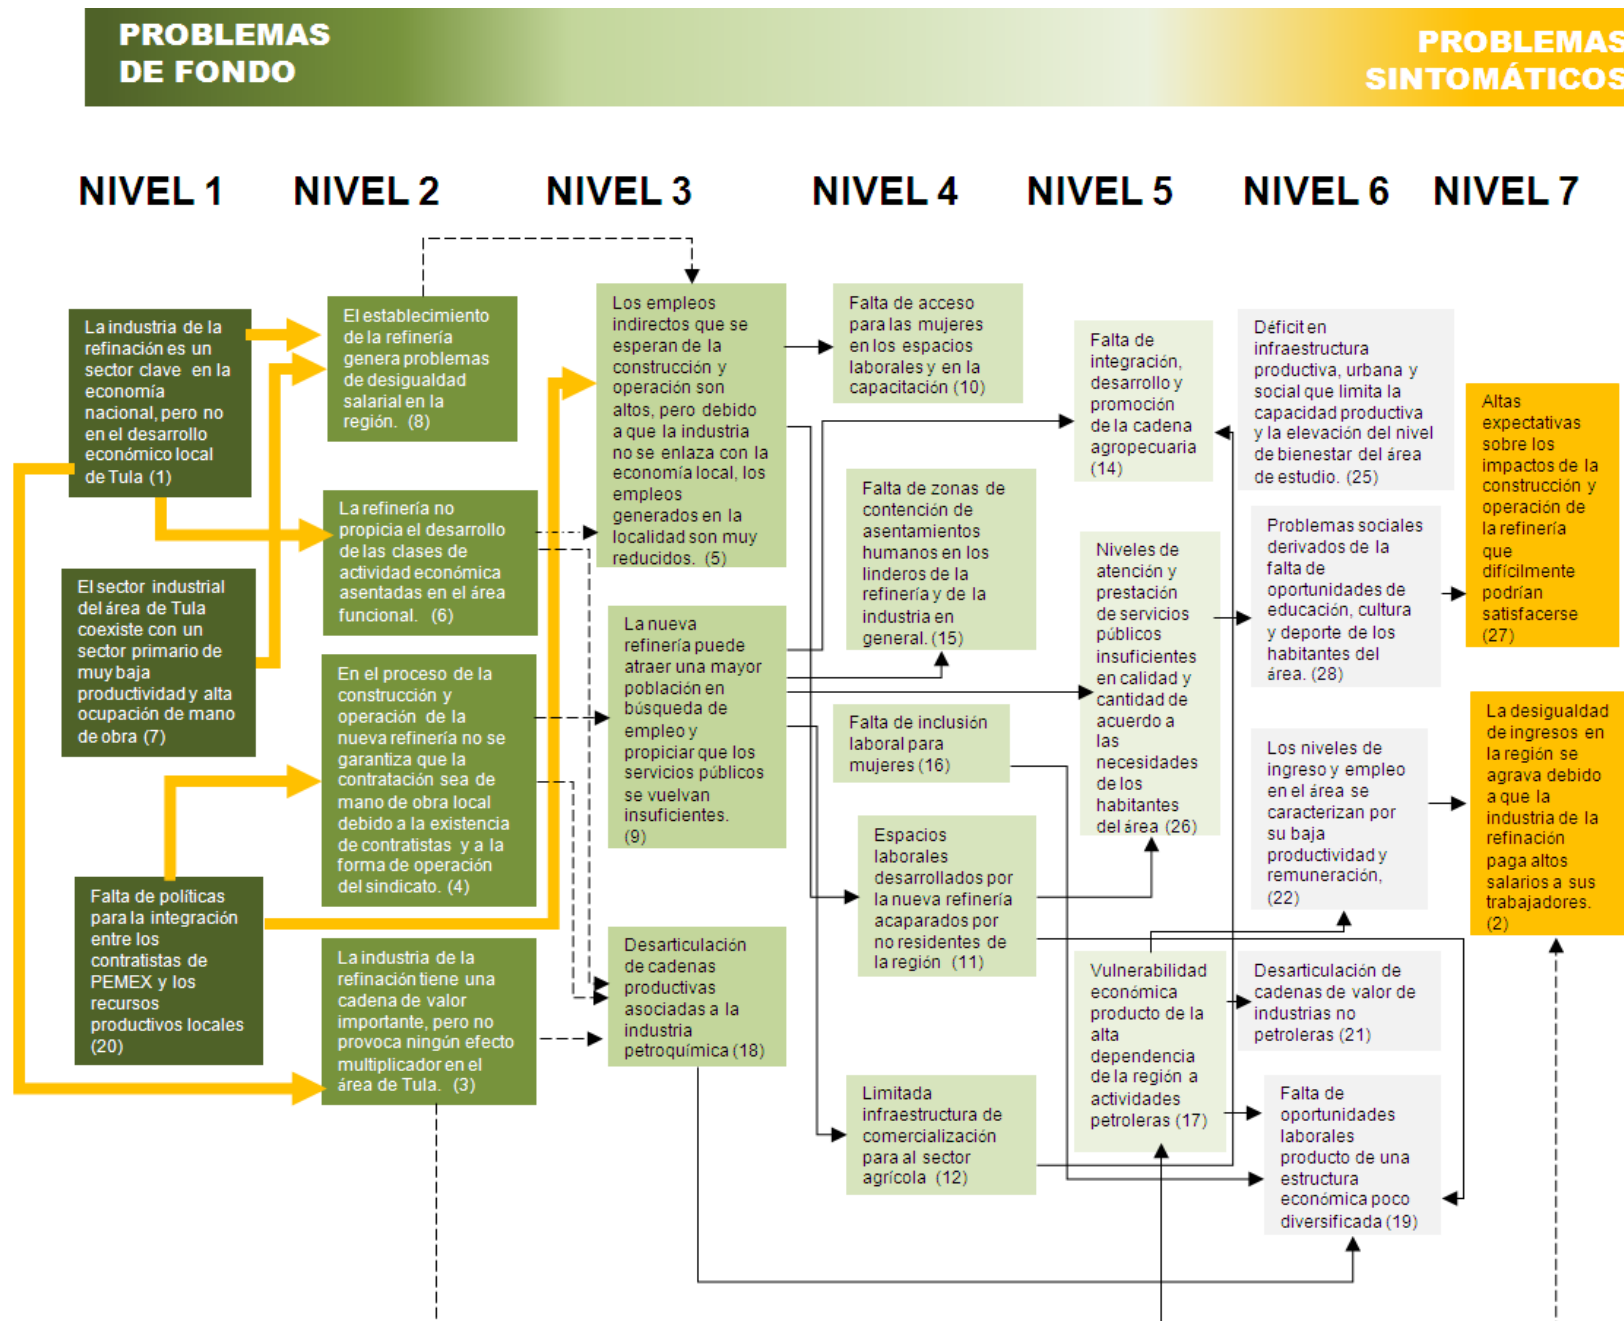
PROBLEMAS DE FONDO

PROBLEMAS SINTOMÁTICOS

NIVEL 1

NIVEL 2

NIVEL 3

NIVEL 4

NIVEL 5

NIVEL 6

NIVEL 7

La industria de la refinación es un sector clave en la economía nacional, pero no en el desarrollo económico local de Tula (1)

El sector industrial del área de Tula coexiste con un sector primario de muy baja productividad y alta ocupación de mano de obra (7)

Falta de políticas para la integración entre los contratistas de PEMEX y los recursos productivos locales (20)

El establecimiento de la refinería genera problemas de desigualdad salarial en la región. (8)

La refinería no propicia el desarrollo de las clases de actividad económica asentadas en el área funcional. (6)

En el proceso de la construcción y operación de la nueva refinería no se garantiza que la contratación sea de mano de obra local debido a la existencia de contratistas y a la forma de operación del sindicato. (4)

La industria de la refinación tiene una cadena de valor importante, pero no provoca ningún efecto multiplicador en el área de Tula. (3)

Los empleos indirectos que se esperan de la construcción y operación son altos, pero debido a que la industria no se enlaza con la economía local, los empleos generados en la localidad son muy reducidos. (5)

La nueva refinería puede atraer una mayor población en búsqueda de empleo y propiciar que los servicios públicos se vuelvan insuficientes. (9)

Desarticulación de cadenas productivas asociadas a la industria petroquímica (18)

Falta de acceso para las mujeres en los espacios laborales y en la capacitación (10)

Falta de zonas de contención de asentamientos humanos en los linderos de la refinería y de la industria en general. (15)

Falta de inclusión laboral para mujeres (16)

Espacios laborales desarrollados por la nueva refinería acaparados por no residentes de la región (11)

Limitada infraestructura de comercialización para al sector agrícola (12)

Falta de integración, desarrollo y promoción de la cadena agropecuaria (14)

Niveles de atención y prestación de servicios públicos insuficientes en calidad y cantidad de acuerdo a las necesidades de los habitantes del área (26)

Vulnerabilidad económica producto de la alta dependencia de la región a actividades petroleras (17)

Déficit en infraestructura productiva, urbana y social que limita la capacidad productiva y la elevación del nivel de bienestar del área de estudio. (25)

Problemas sociales derivados de la falta de oportunidades de educación, cultura y deporte de los habitantes del área. (28)

Los niveles de ingreso y empleo en el área se caracterizan por su baja productividad y remuneración, (22)

Desarticulación de cadenas de valor de industrias no petroleras (21)

Falta de oportunidades laborales producto de una estructura económica poco diversificada (19)

Altas expectativas sobre los impactos de la construcción y operación de la refinería que difícilmente podrían satisfacerse (27)

La desigualdad de ingresos en la región se agrava debido a que la industria de la refinación paga altos salarios a sus trabajadores. (2)